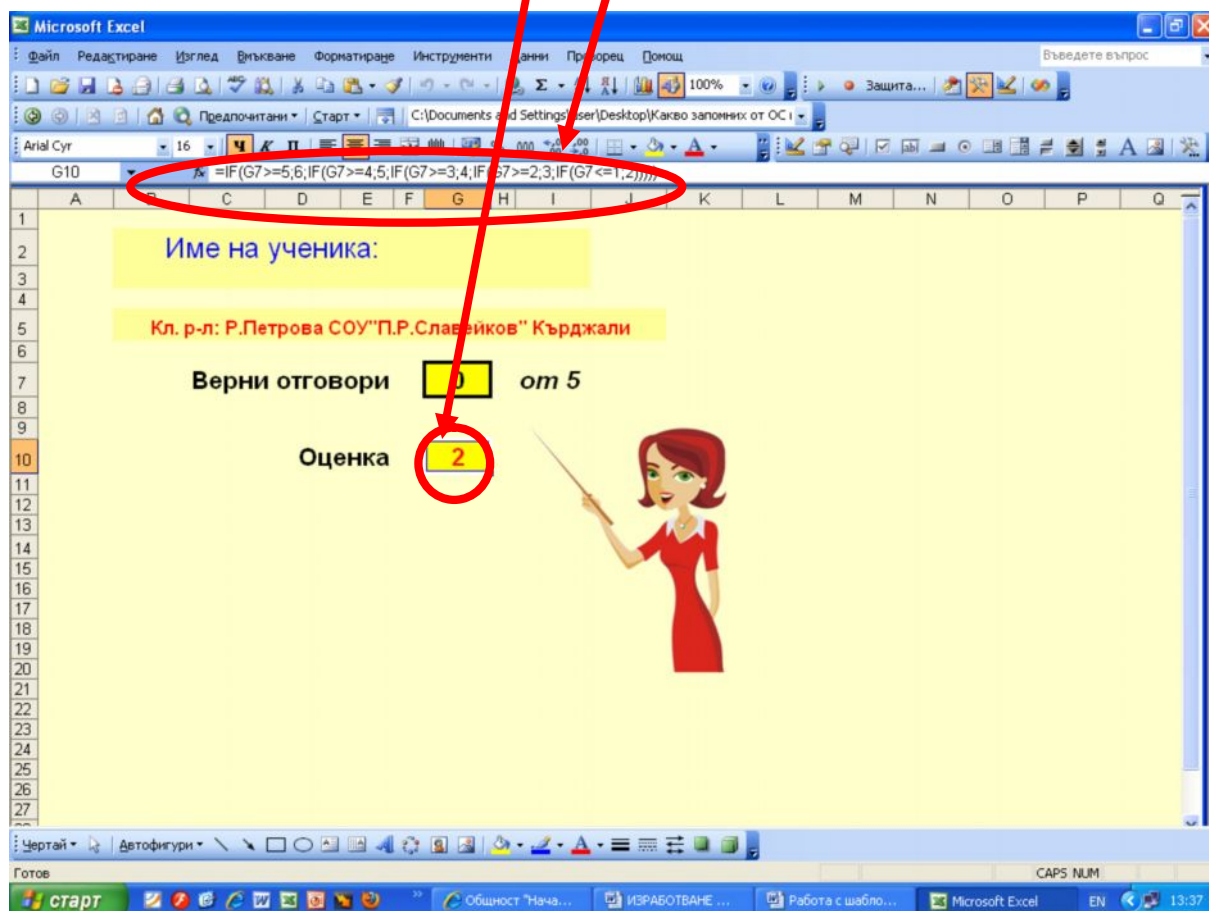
Microsoft Excel

Файл Редактиране Изглед Вмъкване Форматиране Инструменти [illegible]анни Про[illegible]орец Помощ

Въведете въпрос

100%

Защита...

Предпочитани Старт C:\Documents a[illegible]d Settings\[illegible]ser\Desktop\Какво запомних от ОС і

Arial Cyr 16 Ч К П

G10 fx =IF(G7>=5;6;IF(G7>=4;5;IF(G7>=3;4;IF([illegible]7>=2;3;IF(G7<=1;2)))))

A B C D E F G H I J K L M N O P Q

Име на ученика:

Кл. р-л: Р.Петрова СОУ"П.Р.Сла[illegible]ейков" Кърджали

Верни отговори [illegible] от 5

Оценка 2

1 2 3 4 5 6 7 8 9 10 11 12 13 14 15 16 17 18 19 20 21 22 23 24 25 26 27

Чертай Автофигури

Готов CAPS NUM

старт Общност "Нача... ИЗРАБОТВАНЕ ... Работа с шабло... Microsoft Excel EN 13:37